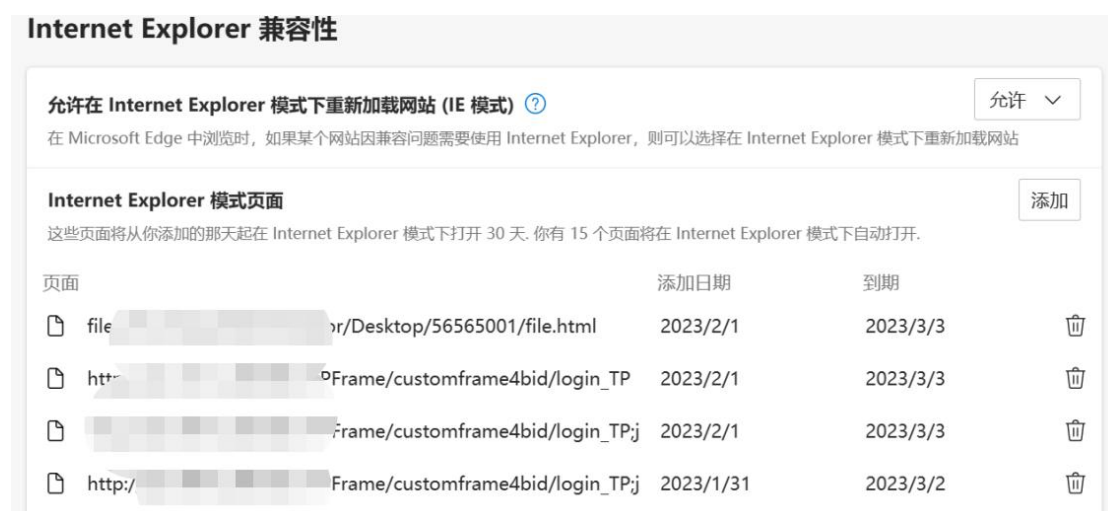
Internet Explorer 兼容性

允许在 Internet Explorer 模式下重新加载网站 (IE 模式) ?

允许

在 Microsoft Edge 中浏览时，如果某个网站因兼容问题需要使用 Internet Explorer，则可以选择在 Internet Explorer 模式下重新加载网站

Internet Explorer 模式页面

添加

这些页面将从你添加的那天起在 Internet Explorer 模式下打开 30 天. 你有 15 个页面将在 Internet Explorer 模式下自动打开.

| 页面 | 添加日期 | 到期 |
|---|---|---|
| file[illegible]r/Desktop/56565001/file.html | 2023/2/1 | 2023/3/3 |
| htt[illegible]PFrame/customframe4bid/login_TP | 2023/2/1 | 2023/3/3 |
| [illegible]Frame/customframe4bid/login_TP;j | 2023/2/1 | 2023/3/3 |
| http:/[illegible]Frame/customframe4bid/login_TP;j | 2023/1/31 | 2023/3/2 |